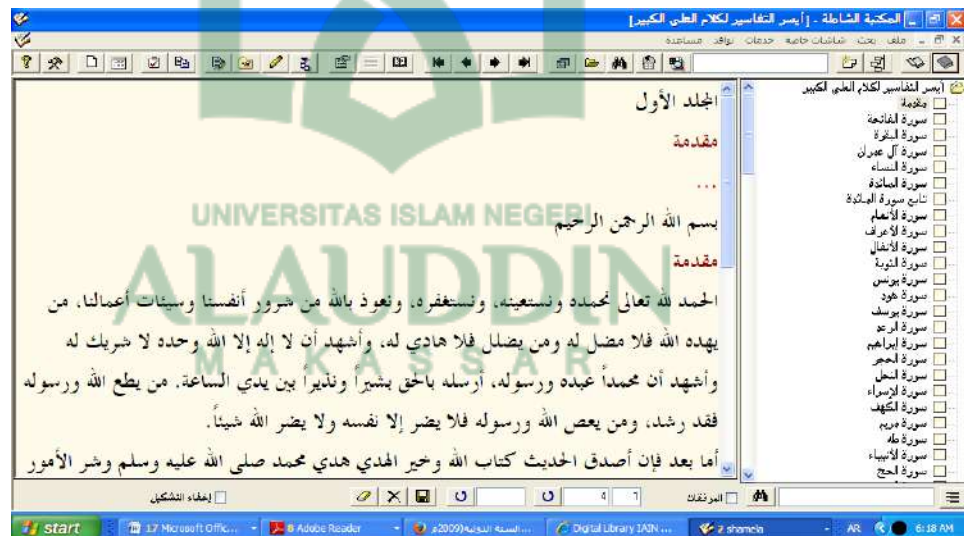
المكتبة الشاملة - [أيسر التفاسير لكلام العلي الكبير]
ملف بحث شاشات خاصة خدمات نوافذ مساعدة

أيسر التفاسير لكلام العلي الكبير
مقدمة
سورة الفاتحة
سورة البقرة
سورة آل عمران
سورة النساء
سورة المائدة
تابع سورة المائدة
سورة الأنعام
سورة الأعراف
سورة الأنفال
سورة التوبة
سورة يونس
سورة هود
سورة يوسف
سورة الرعد
سورة إبراهيم
سورة الحجر
سورة النحل
سورة الإسراء
سورة الكهف
سورة مريم
سورة طه
سورة الأنبياء
سورة الحج

الجلد الأول
مقدمة
...
بسم الله الرحمن الرحيم
مقدمة
الحمد لله تعالى نحمده ونستعينه، ونستغفره، ونعوذ بالله من شرور أنفسنا وسيئات أعمالنا، من يهده الله فلا مضل له ومن يضلل فلا هادي له، وأشهد أن لا إله إلا الله وحده لا شريك له وأشهد أن محمداً عبده ورسوله، أرسله بالحق بشيراً ونذيراً بين يدي الساعة. من يطع الله ورسوله فقد رشد، ومن يعص الله ورسوله فلا يضر إلا نفسه ولا يضر الله شيئاً.
أما بعد فإن أصدق الحديث كتاب الله وخير الهدي هدي محمد صلى الله عليه وسلم وشر الأمور

UNIVERSITAS ISLAM NEGERI
ALAUDDIN
MAKASSAR

إخفاء التشكيل
4 1
المؤلفات

start 17 Microsoft Offic... 8 Adobe Reader السنة الدولية(2009)... Digital Library IAIN ... 2 shamela AR 6:18 AM